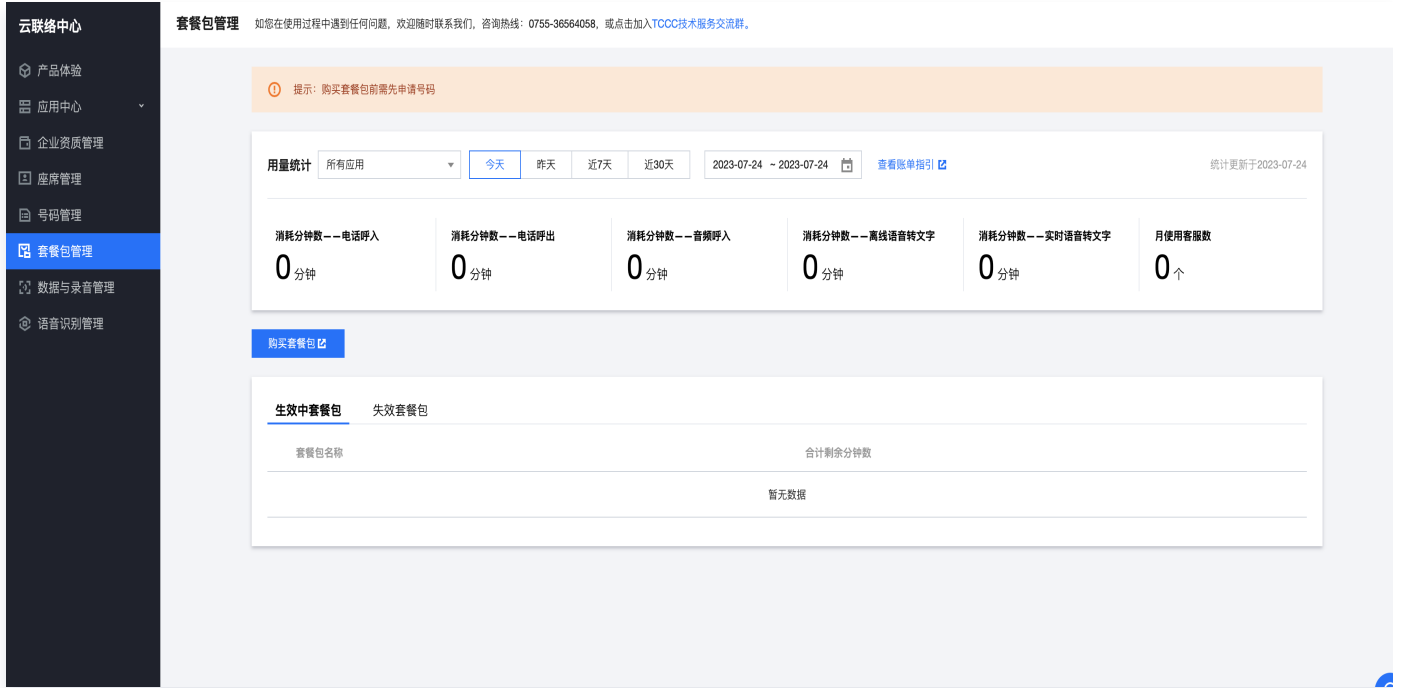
云联络中心

产品体验
应用中心
企业资质管理
座席管理
号码管理
套餐包管理
数据与录音管理
语音识别管理

套餐包管理 如您在使用过程中遇到任何问题，欢迎随时联系我们，咨询热线：0755-36564058，或点击加入TCCC技术服务交流群。

提示：购买套餐包前需先申请号码

用量统计 所有应用 今天 昨天 近7天 近30天 2023-07-24 ~ 2023-07-24 查看账单指引 统计更新于2023-07-24

| 消耗分钟数——电话呼入 | 消耗分钟数——电话呼出 | 消耗分钟数——音频呼入 | 消耗分钟数——离线语音转文字 | 消耗分钟数——实时语音转文字 | 月使用客服数 |
|---|---|---|---|---|---|
| 0 分钟 | 0 分钟 | 0 分钟 | 0 分钟 | 0 分钟 | 0 个 |

购买套餐包

生效中套餐包 失效套餐包

| 套餐包名称 | 合计剩余分钟数 |
|---|---|
| 暂无数据 | |